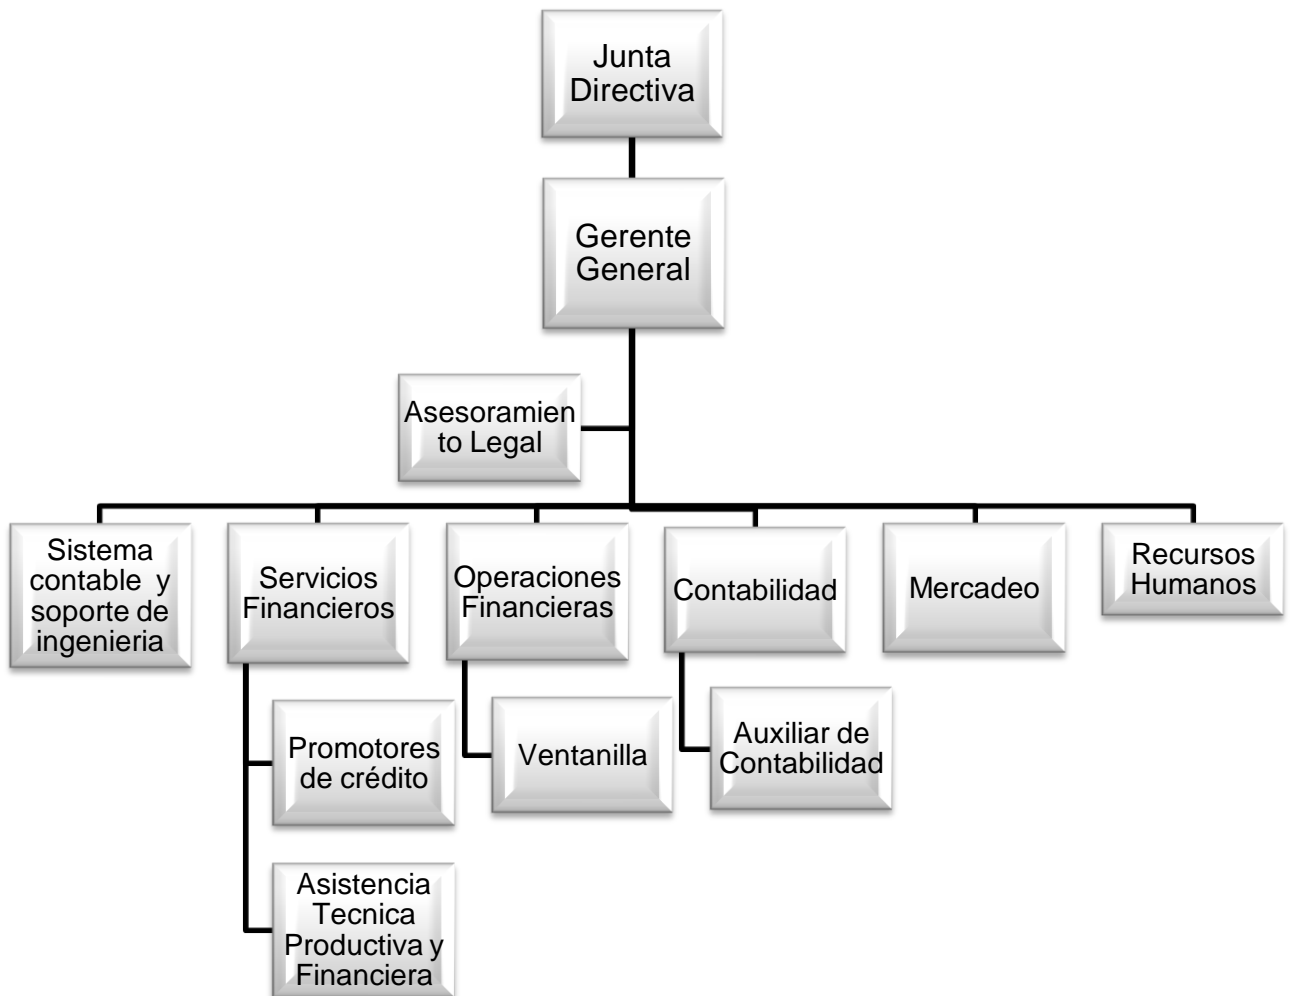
Junta Directiva

Gerente General

Asesoramien to Legal

Sistema contable y soporte de ingenieria

Servicios Financieros

Promotores de crédito

Asistencia Tecnica Productiva y Financiera

Operaciones Financieras

Ventanilla

Contabilidad

Auxiliar de Contabilidad

Mercadeo

Recursos Humanos